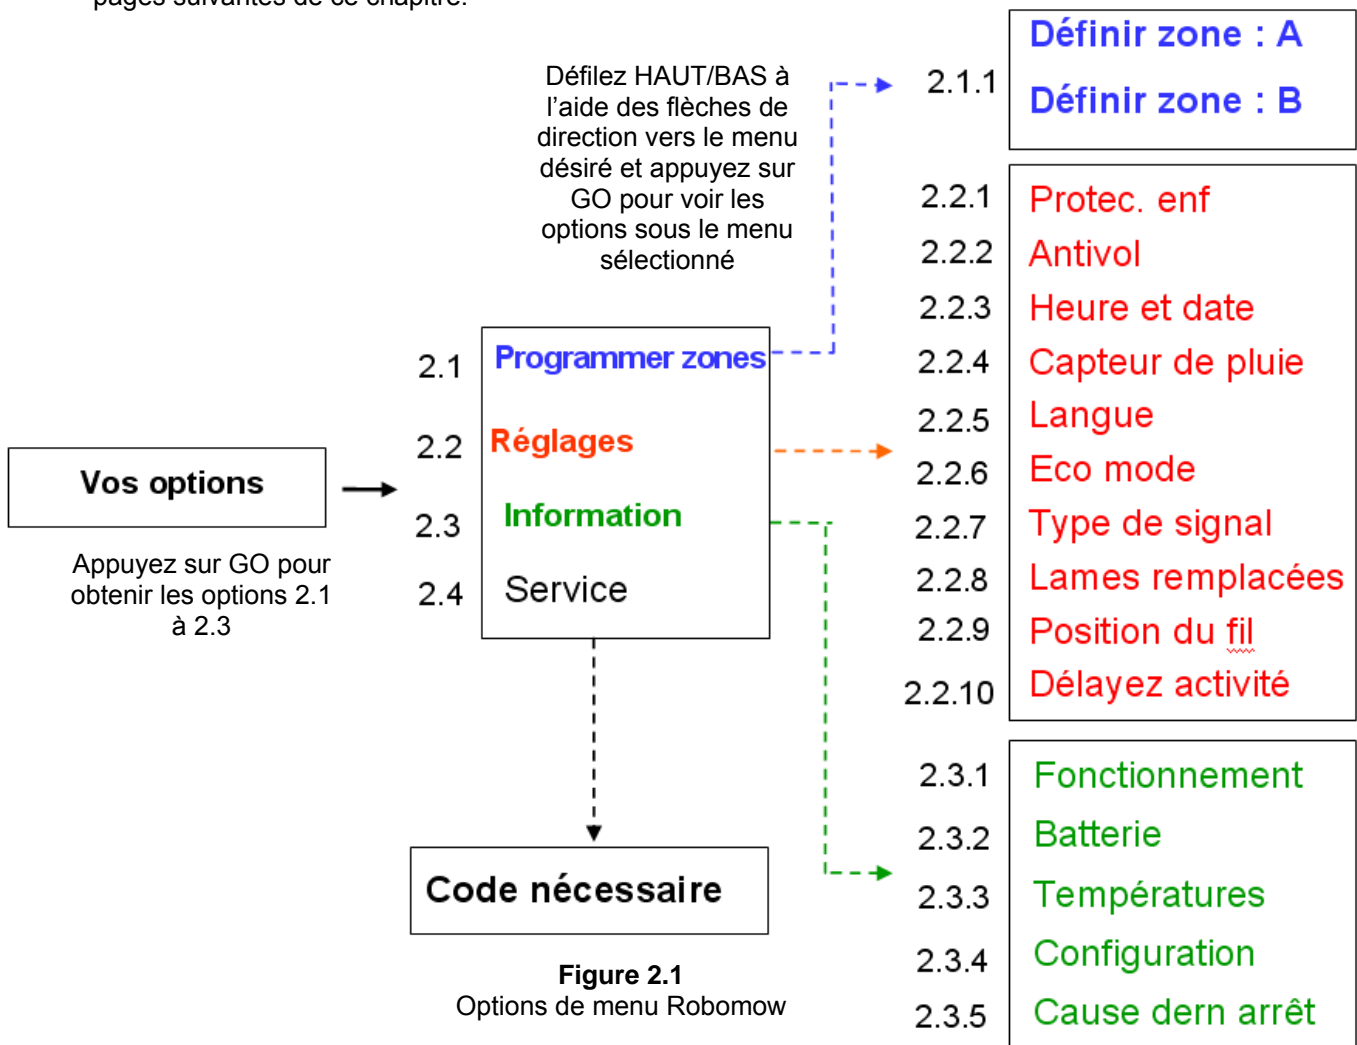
pages suivantes de ce chapitre.

Définir zone : A
Définir zone : B

2.1.1

Défilez HAUT/BAS à l'aide des flèches de direction vers le menu désiré et appuyez sur GO pour voir les options sous le menu sélectionné

2.2.1 Protec. enf
2.2.2 Antivol
2.2.3 Heure et date
2.2.4 Capteur de pluie
2.2.5 Langue
2.2.6 Eco mode
2.2.7 Type de signal
2.2.8 Lames remplacées
2.2.9 Position du fil
2.2.10 Délayez activité

2.1 Programmer zones
2.2 Réglages
2.3 Information
2.4 Service

Vos options

Appuyez sur GO pour obtenir les options 2.1 à 2.3

2.3.1 Fonctionnement
2.3.2 Batterie
2.3.3 Températures
2.3.4 Configuration
2.3.5 Cause dern arrêt

Code nécessaire

Figure 2.1
Options de menu Robomow